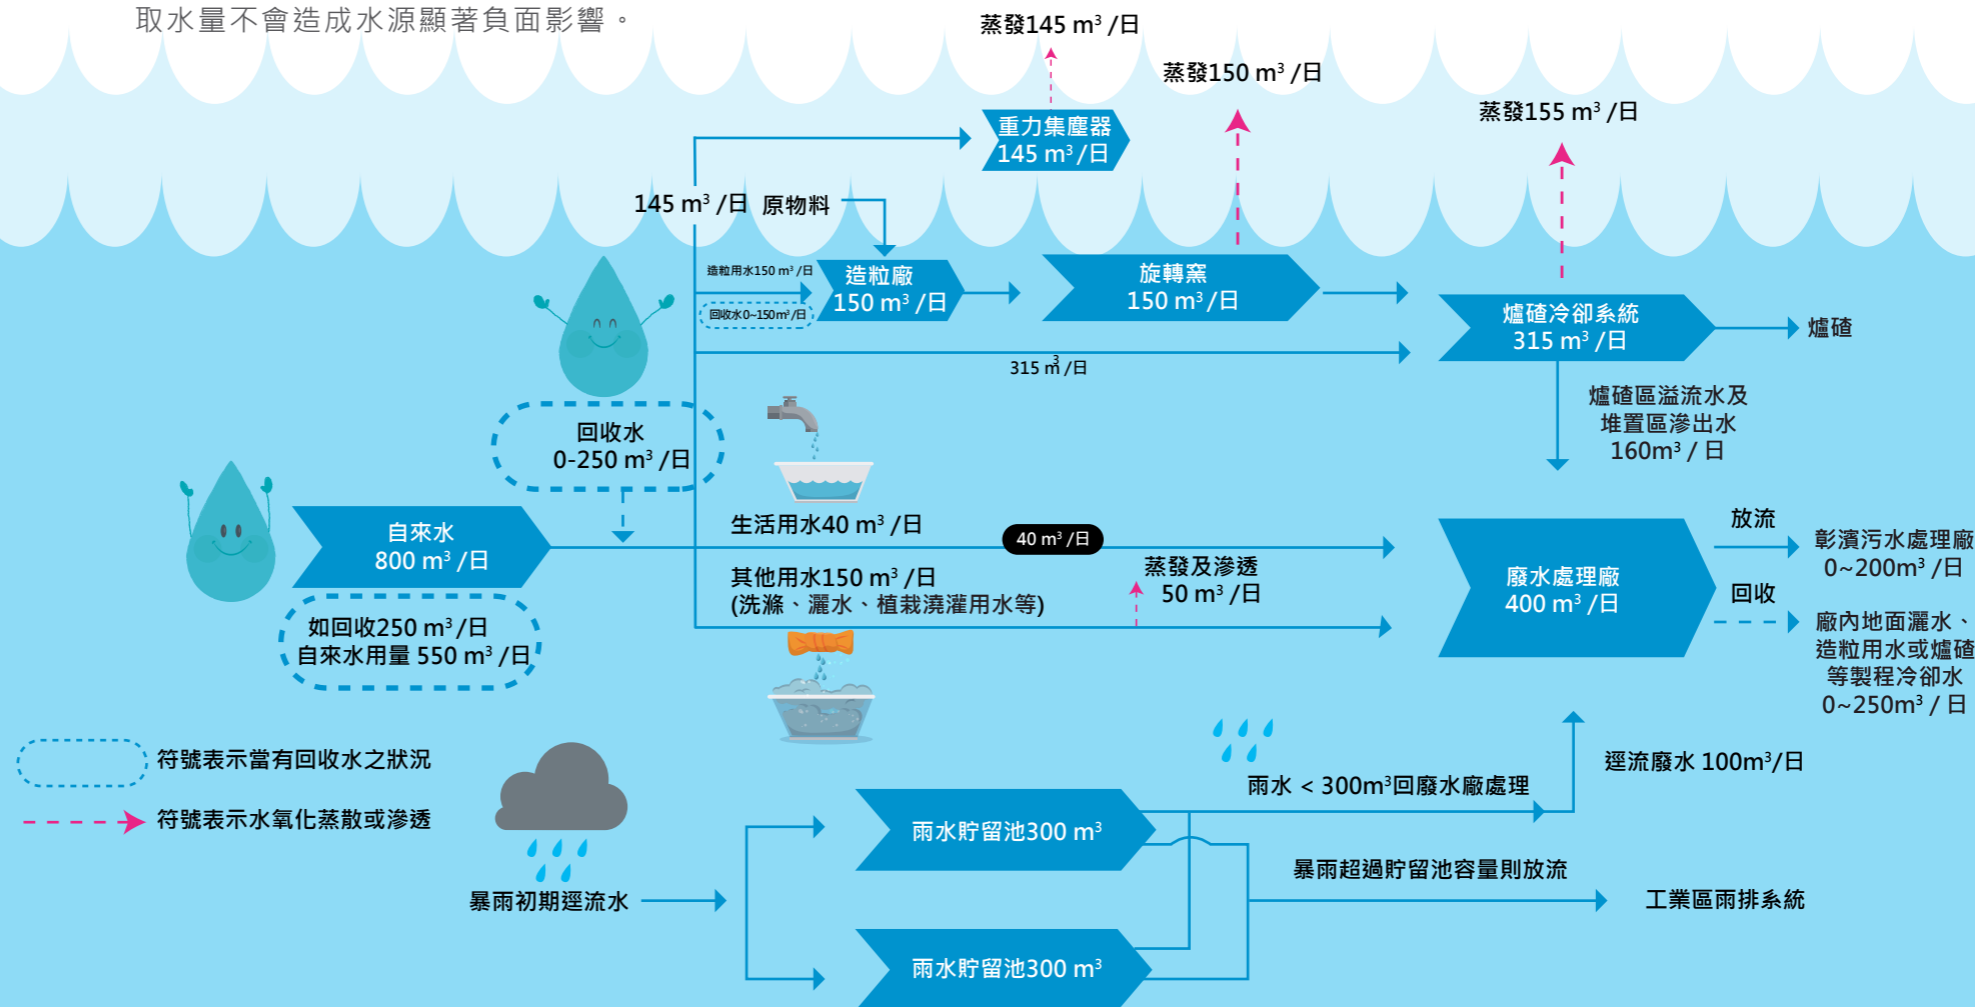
取水量不會造成水源顯著負面影響。

蒸發145 m³ /日

蒸發150 m³ /日

蒸發155 m³ /日

重力集塵器 145 m³ /日

145 m³ /日 原物料

造粒用水150 m³ /日

回收水0~150m³ /日

造粒廠 150 m³ /日

旋轉窯 150 m³ /日

爐碴冷卻系統 315 m³ /日

爐碴

315 m³ /日

爐碴區溢流水及堆置區滲出水 160m³ / 日

回收水 0-250 m³ /日

自來水 800 m³ /日

如回收250 m³ /日 自來水用量 550 m³ /日

生活用水40 m³ /日

40 m³ /日

其他用水150 m³ /日 (洗滌、灑水、植栽澆灌用水等)

蒸發及滲透 50 m³ /日

廢水處理廠 400 m³ /日

放流

彰濱污水處理廠 0~200m³ /日

回收

廠內地面灑水、造粒用水或爐碴等製程冷卻水 0~250m³ / 日

逕流廢水 100m³/日

雨水 < 300m³回廢水廠處理

符號表示當有回收水之狀況

符號表示水氧化蒸散或滲透

雨水貯留池300 m³

暴雨超過貯留池容量則放流

暴雨初期逕流水

工業區雨排系統

雨水貯留池300 m³